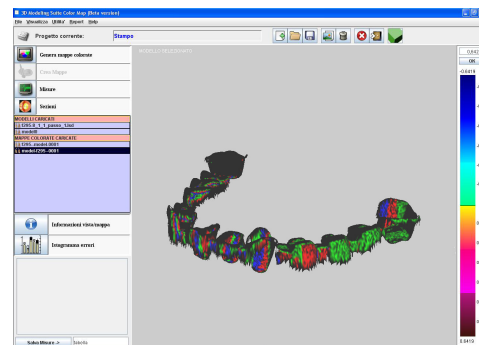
3D Modelling Suite Color Map (Beta version)

File Visualizza Utility Report Help

Progetto corrente: Stampo

Genera mappe colorate

Crea Mappa

Misure

Sezioni

MODELLI CARICATI

D95.0_1_1_passo_1.bd

modelli

MAPPE COLORATE CARICATE

D95_model.0001

modelli/D95-0001

Informazioni vista/mappa

Istogramma errori

Salva Misure ->

MODELLO SELEZIONATO

OK

0.0419

0.0419